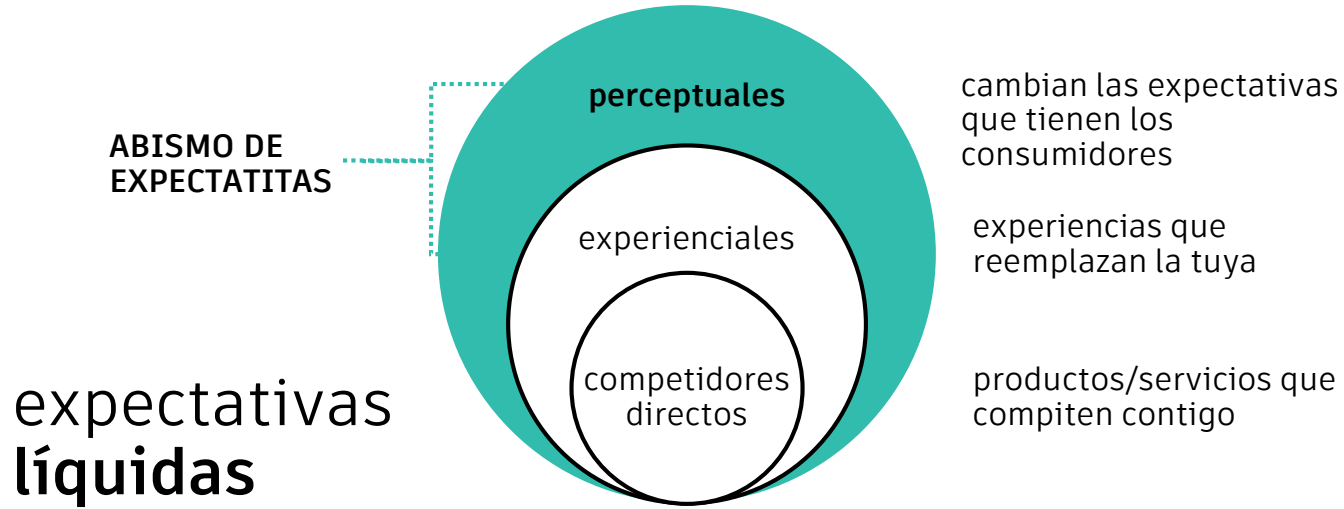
ABISMO DE EXPECTATITAS

perceptuales

cambian las expectativas que tienen los consumidores

experienciales

experiencias que reemplazan la tuya

competidores directos

productos/servicios que compiten contigo

expectativas
líquidas